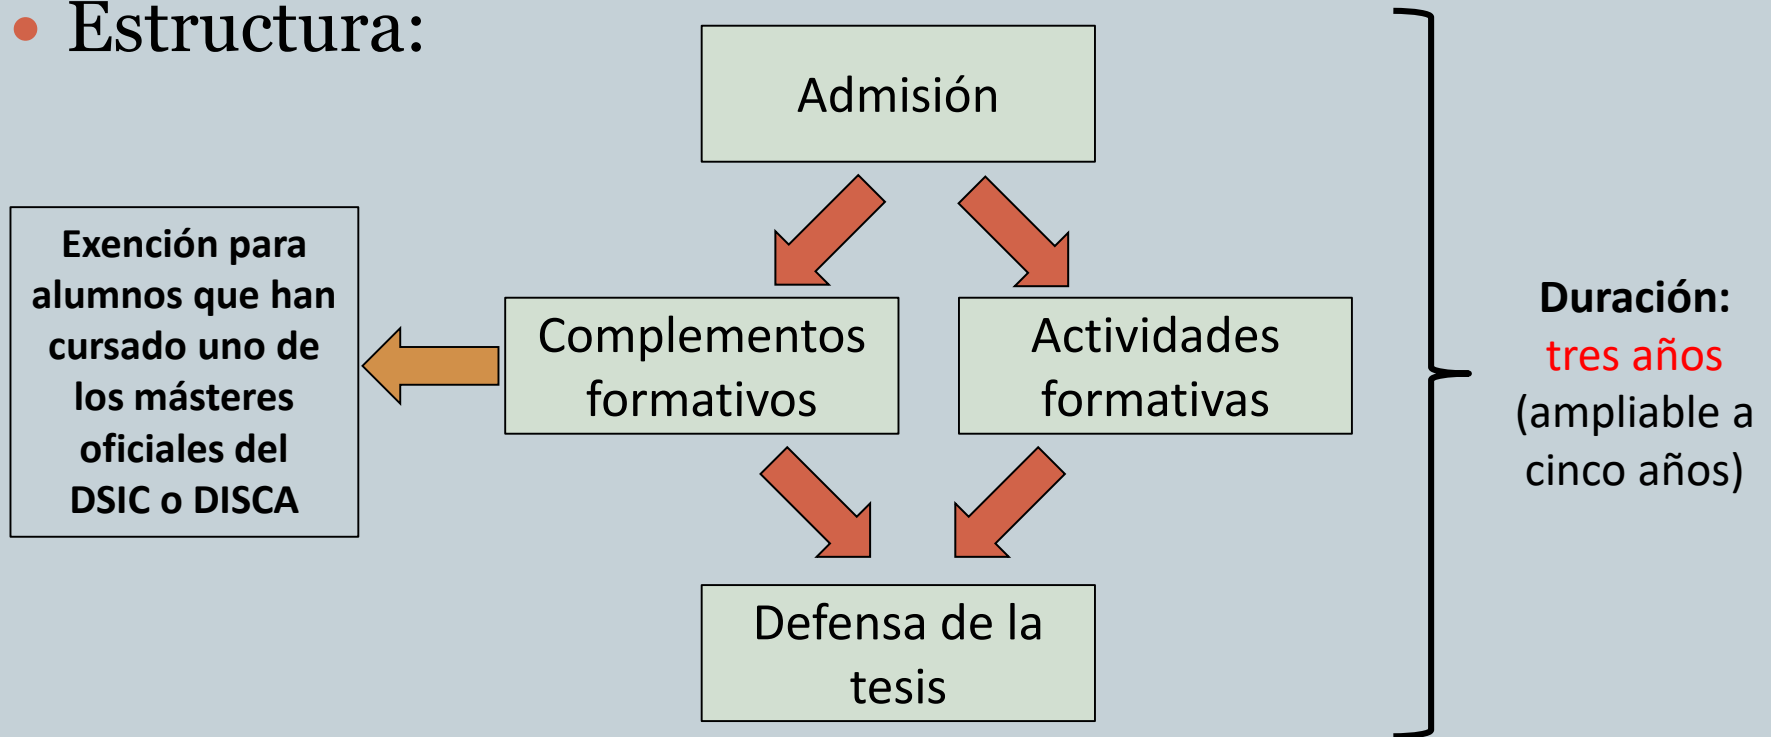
Estructura:

Admisión

Exención para alumnos que han cursado uno de los másteres oficiales del DSIC o DISCA

Complementos formativos

Actividades formativas

Defensa de la tesis

Duración: tres años (ampliable a cinco años)